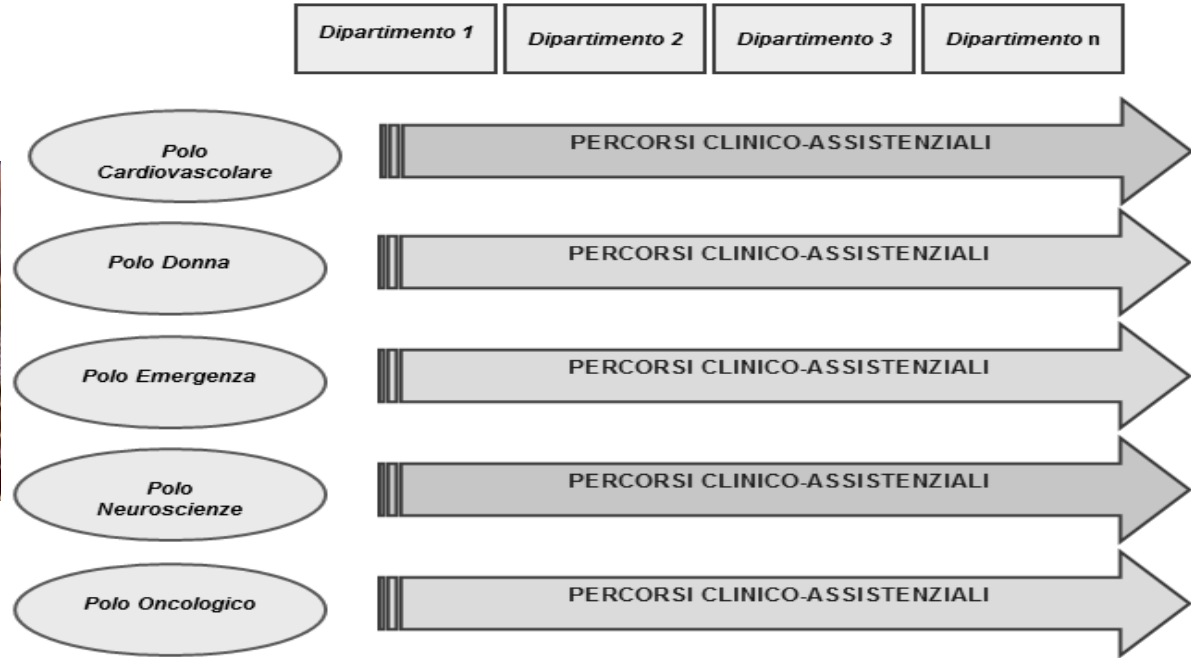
Dipartimento 1

Dipartimento 2

Dipartimento 3

Dipartimento n

Polo Cardiovascolare

PERCORSI CLINICO-ASSISTENZIALI

Polo Donna

PERCORSI CLINICO-ASSISTENZIALI

Polo Emergenza

PERCORSI CLINICO-ASSISTENZIALI

Polo Neuroscienze

PERCORSI CLINICO-ASSISTENZIALI

Polo Oncologico

PERCORSI CLINICO-ASSISTENZIALI